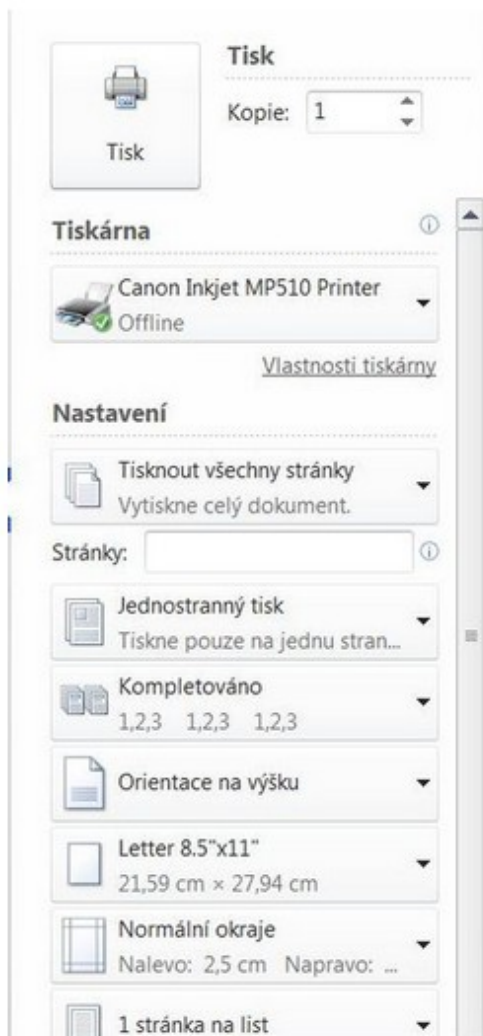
Tisk

Tisk

Kopie: 1

Tiskárna

Canon Inkjet MP510 Printer
Offline

Vlastnosti tiskárny

Nastavení

Tisknout všechny stránky
Vytiskne celý dokument.

Stránky:

Jednostranný tisk
Tiskne pouze na jednu stran...

Kompletováno
1,2,3 1,2,3 1,2,3

Orientace na výšku

Letter 8.5"x11"
21,59 cm × 27,94 cm

Normální okraje
Nalevo: 2,5 cm Napravo: ...

1 stránka na list